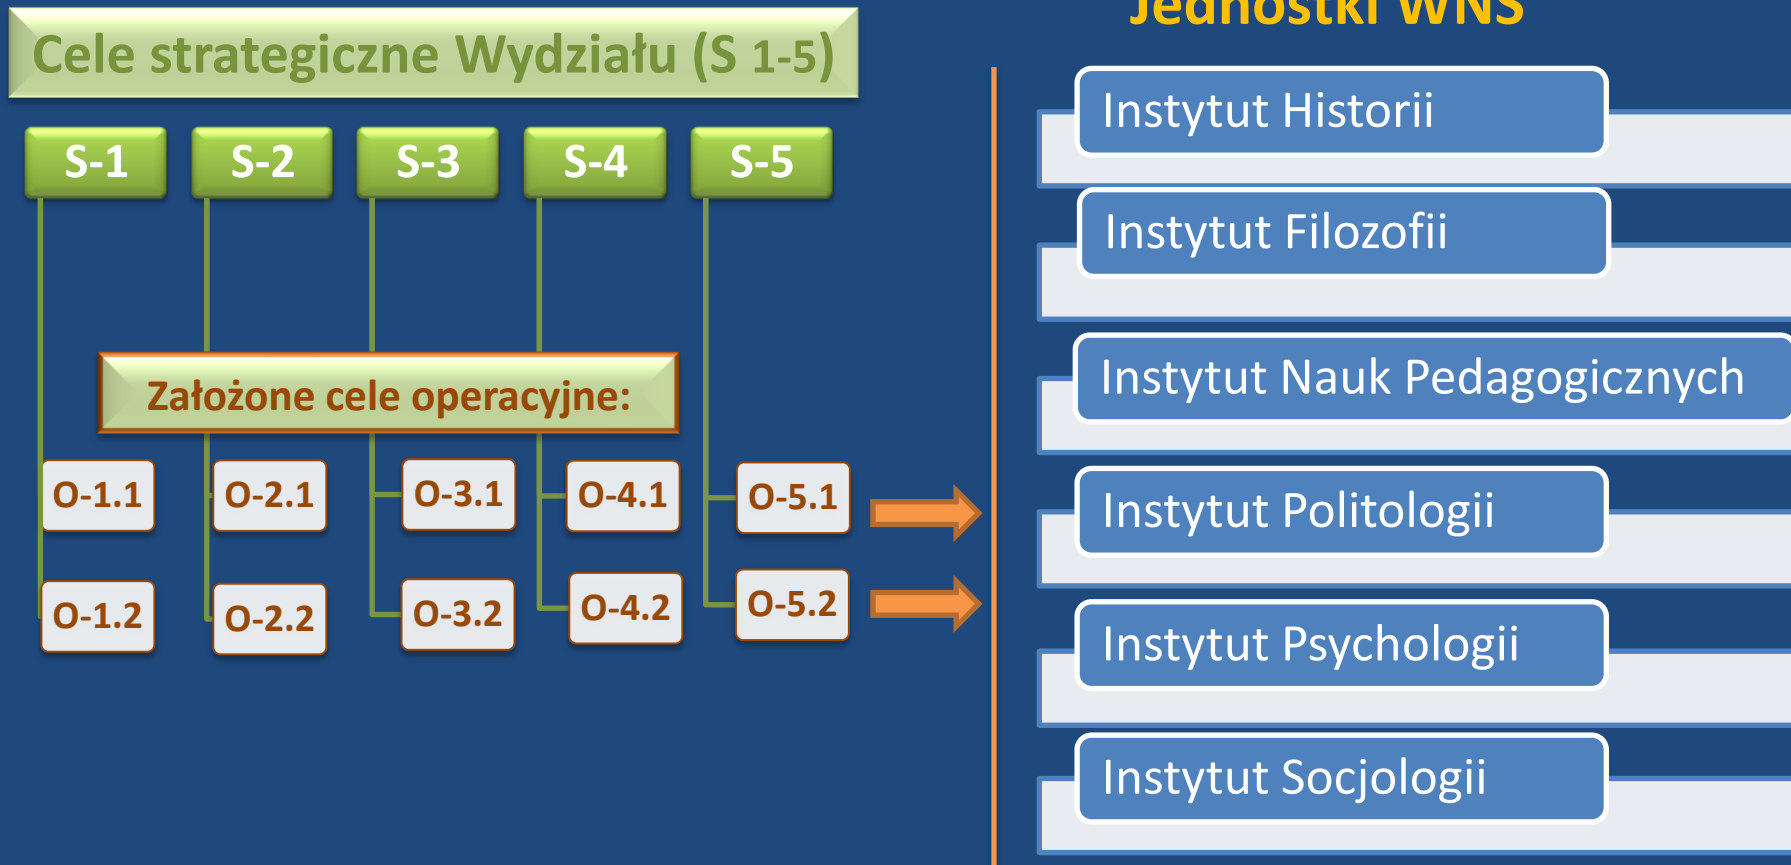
Cele strategiczne Wydziału (S 1-5)

Jednostki WNS

S-1
S-2
S-3
S-4
S-5

Założone cele operacyjne:

O-1.1
O-2.1
O-3.1
O-4.1
O-5.1

O-1.2
O-2.2
O-3.2
O-4.2
O-5.2

Instytut Historii
Instytut Filozofii
Instytut Nauk Pedagogicznych
Instytut Politologii
Instytut Psychologii
Instytut Socjologii